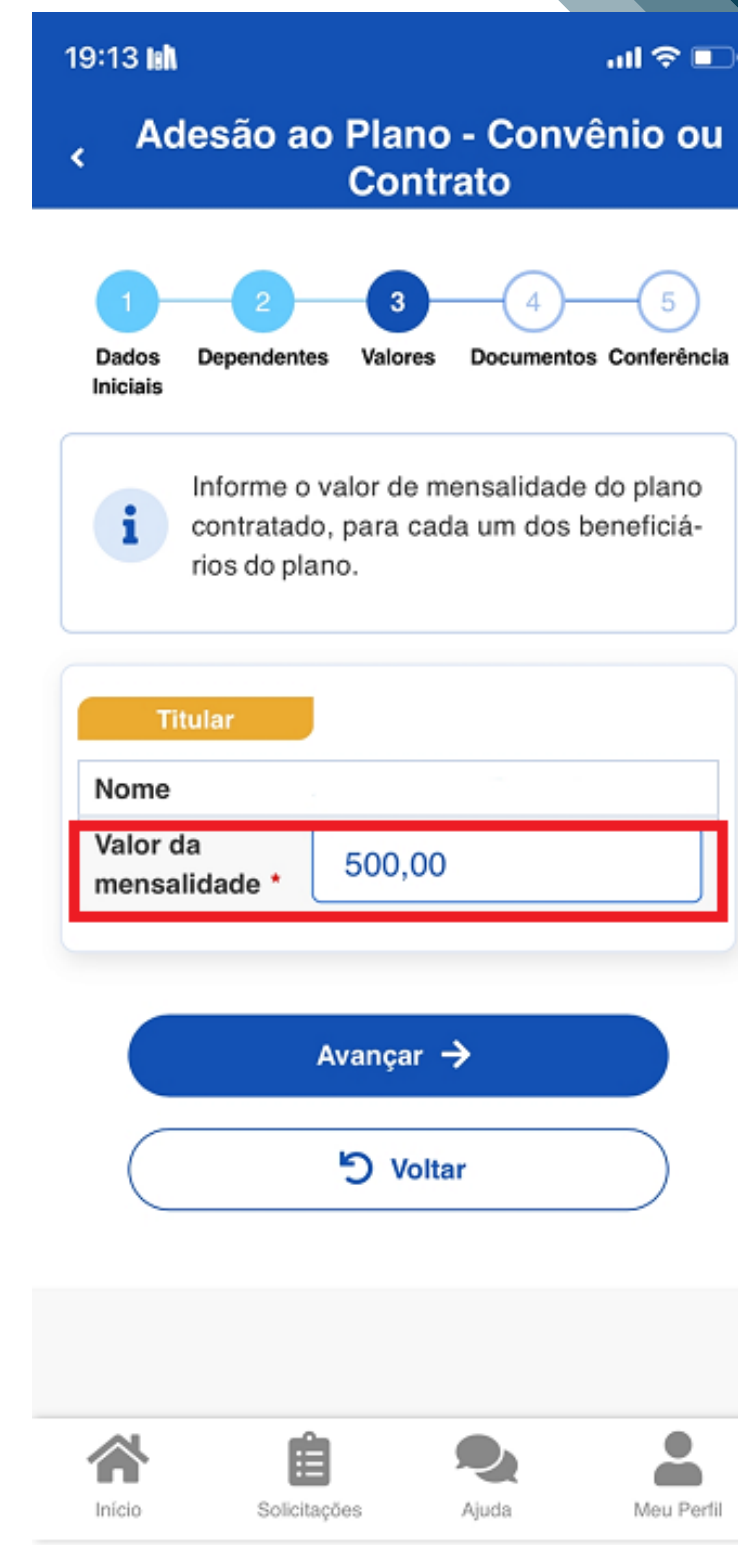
19:13

Adesão ao Plano - Convênio ou Contrato

1 Dados Iniciais
2 Dependentes
3 Valores
4 Documentos
5 Conferência

Informe o valor de mensalidade do plano contratado, para cada um dos beneficiários do plano.

Titular

Nome

Valor da mensalidade *
500,00

Avançar

Voltar

Início
Solicitações
Ajuda
Meu Perfil